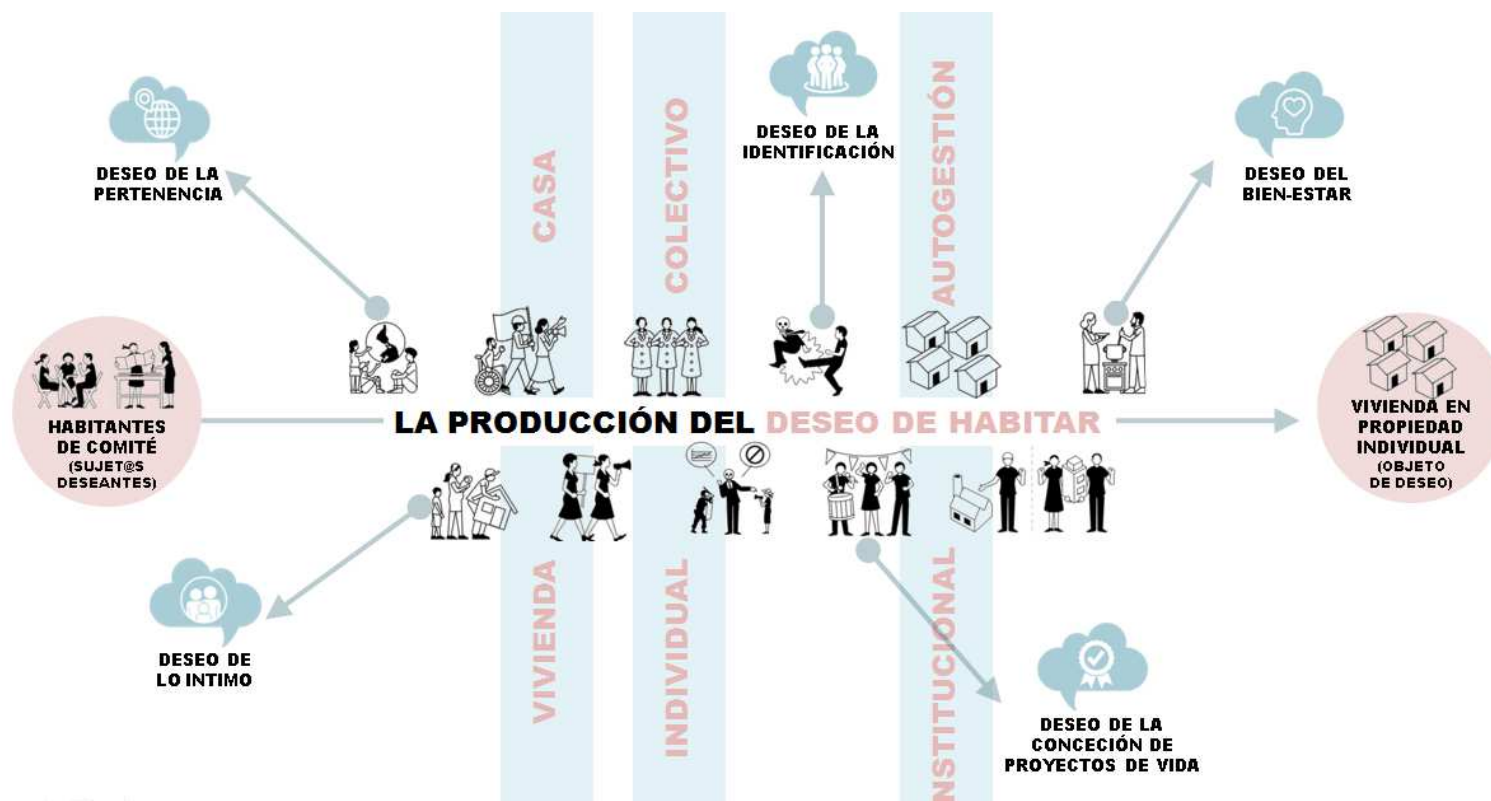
DESEO DE LA PERTENENCIA

CASA

COLECTIVO

DESEO DE LA IDENTIFICACIÓN

AUTOGESTIÓN

DESEO DEL BIEN-ESTAR

HABITANTES DE COMITÉ (SUJET@S DESEANTES)

LA PRODUCCIÓN DEL DESEO DE HABITAR

VIVIENDA EN PROPIEDAD INDIVIDUAL (OBJETO DE DESEO)

DESEO DE LO INTIMO

VIVIENDA

INDIVIDUAL

INSTITUCIONAL

DESEO DE LA CONCECIÓN DE PROYECTOS DE VIDA